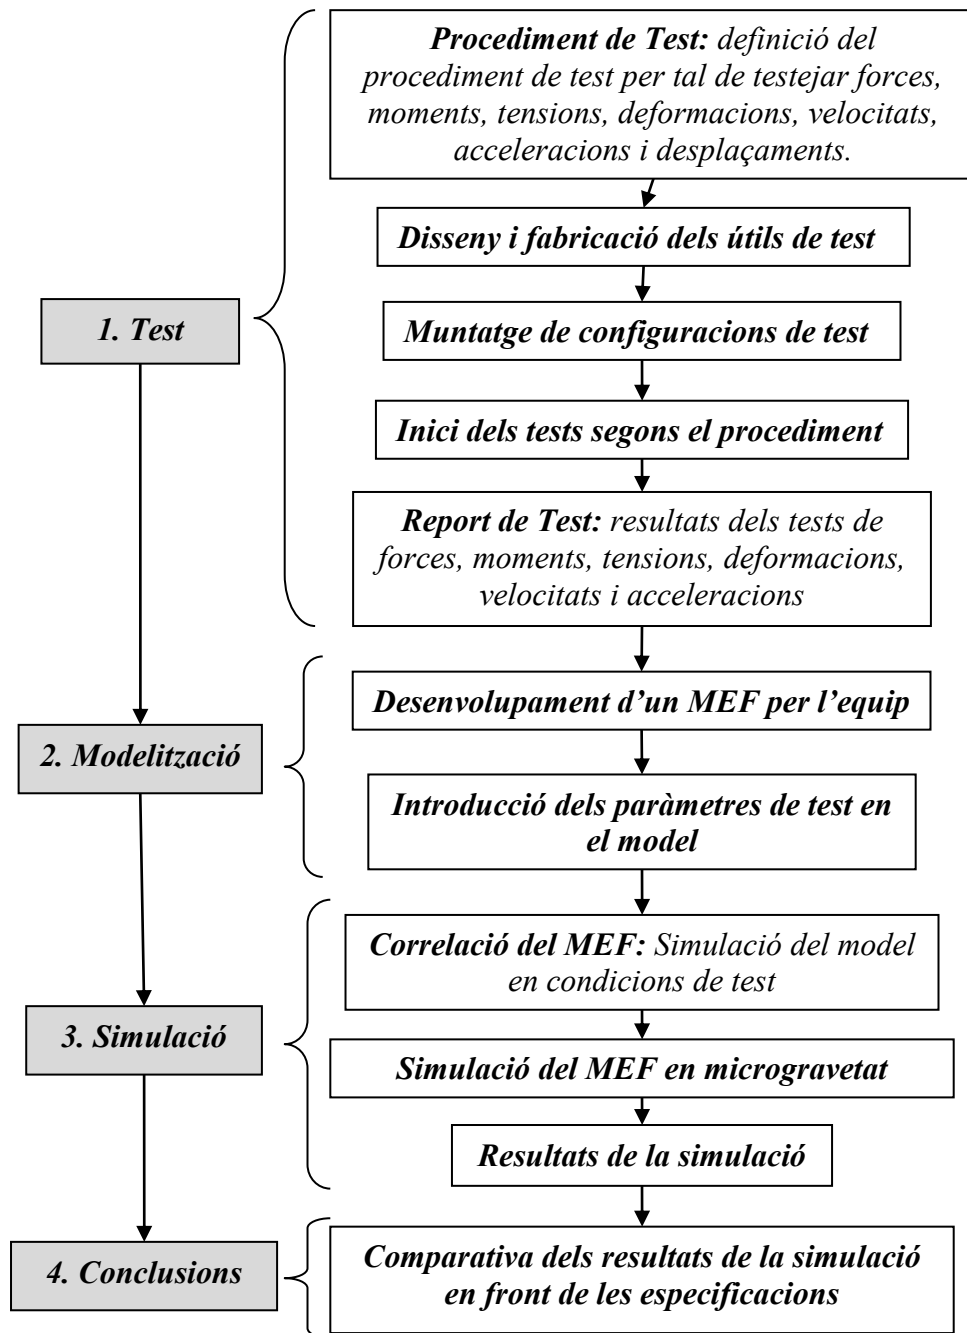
1. Test

Procediment de Test: definició del procediment de test per tal de testejar forces, moments, tensions, deformacions, velocitats, acceleracions i desplaçaments.

Disseny i fabricació dels útils de test

Muntatge de configuracions de test

Inici dels tests segons el procediment

Report de Test: resultats dels tests de forces, moments, tensions, deformacions, velocitats i acceleracions

2. Modelització

Desenvolupament d'un MEF per l'equip

Introducció dels paràmetres de test en el model

3. Simulació

Correlació del MEF: Simulació del model en condicions de test

Simulació del MEF en microgravetat

Resultats de la simulació

4. Conclusions

Comparativa dels resultats de la simulació en front de les especificacions